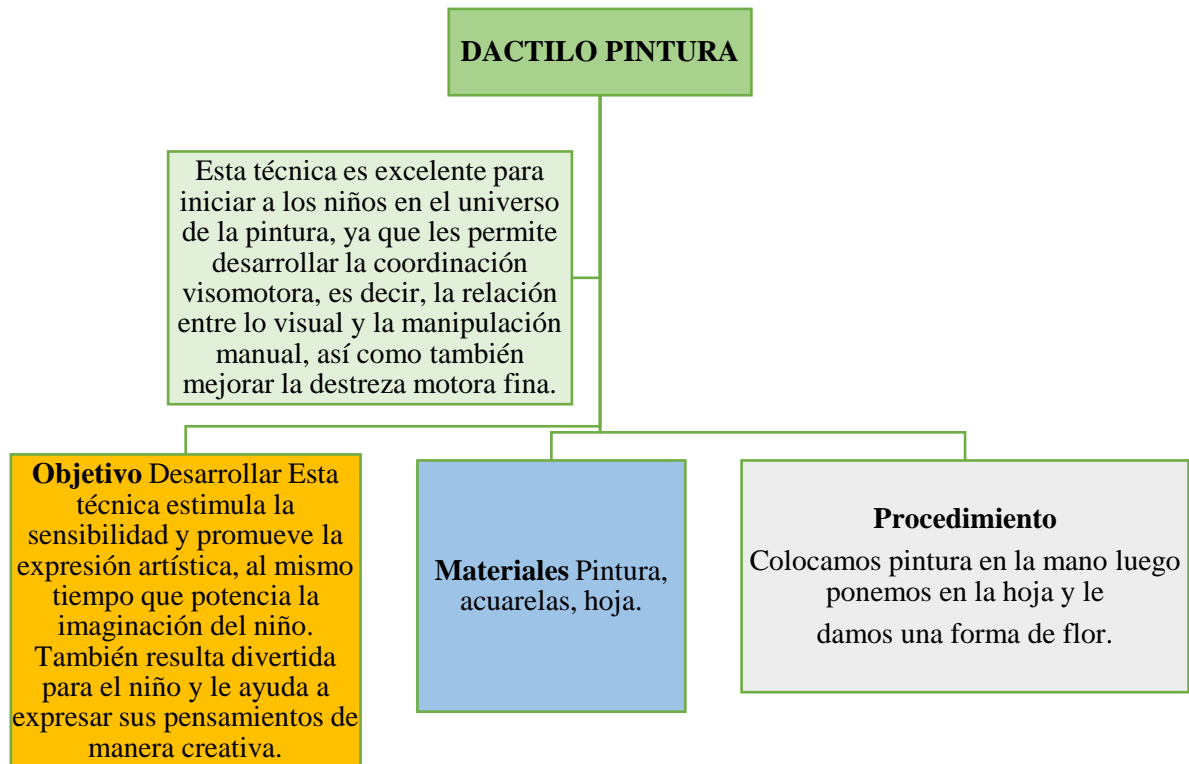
DACTILO PINTURA

Esta técnica es excelente para iniciar a los niños en el universo de la pintura, ya que les permite desarrollar la coordinación visomotora, es decir, la relación entre lo visual y la manipulación manual, así como también mejorar la destreza motora fina.

**Objetivo** Desarrollar Esta técnica estimula la sensibilidad y promueve la expresión artística, al mismo tiempo que potencia la imaginación del niño. También resulta divertida para el niño y le ayuda a expresar sus pensamientos de manera creativa.

**Materiales** Pintura, acuarelas, hoja.

**Procedimiento**
Colocamos pintura en la mano luego ponemos en la hoja y le damos una forma de flor.